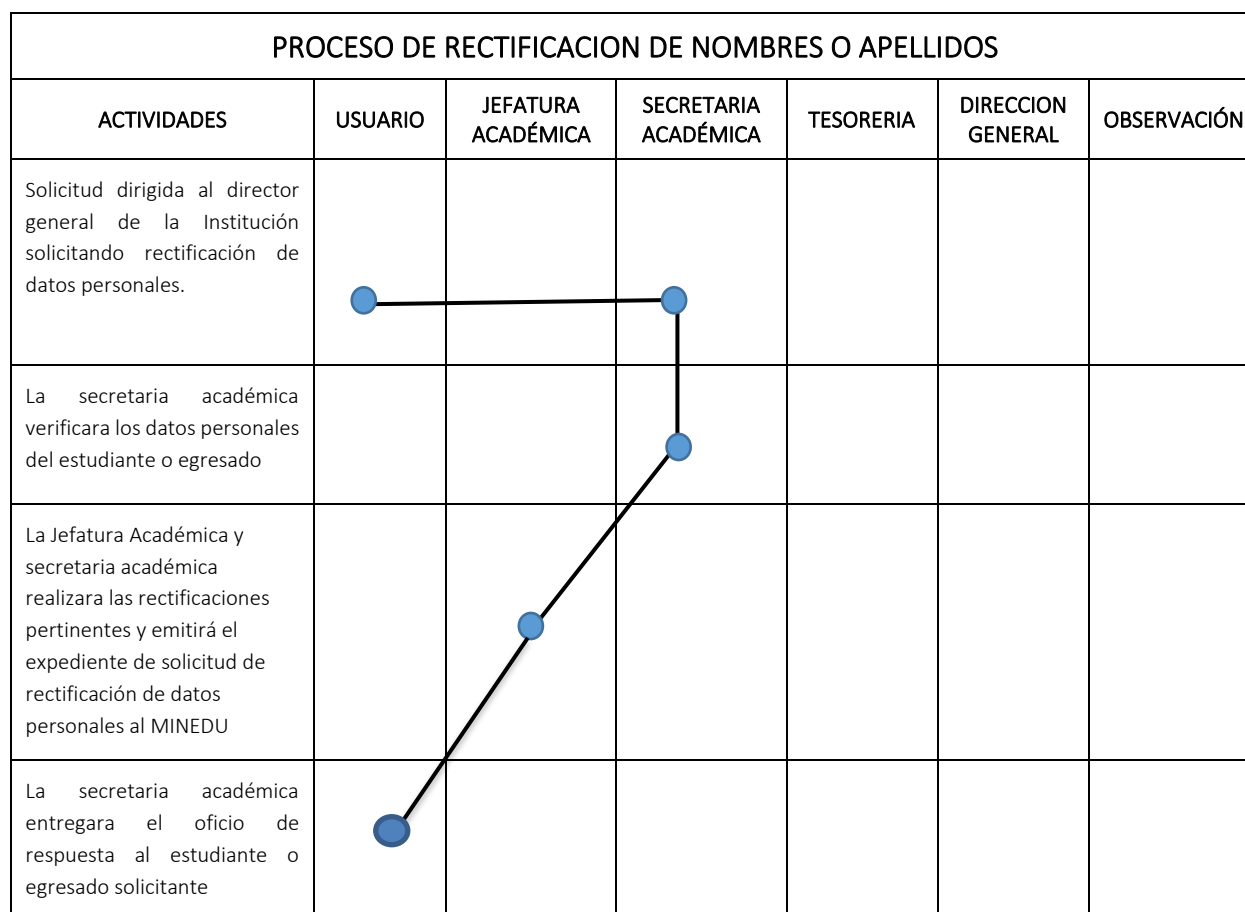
PROCESO DE RECTIFICACION DE NOMBRES O APELLIDOS

| ACTIVIDADES | USUARIO | JEFATURA ACADÉMICA | SECRETARIA ACADÉMICA | TESORERIA | DIRECCION GENERAL | OBSERVACIÓN |
|---|---|---|---|---|---|---|
| Solicitud dirigida al director general de la Institución solicitando rectificación de datos personales. | | | | | | |
| La secretaria académica verificara los datos personales del estudiante o egresado | | | | | | |
| La Jefatura Académica y secretaria académica realizara las rectificaciones pertinentes y emitirá el expediente de solicitud de rectificación de datos personales al MINEDU | | | | | | |
| La secretaria académica entregara el oficio de respuesta al estudiante o egresado solicitante | | | | | | |